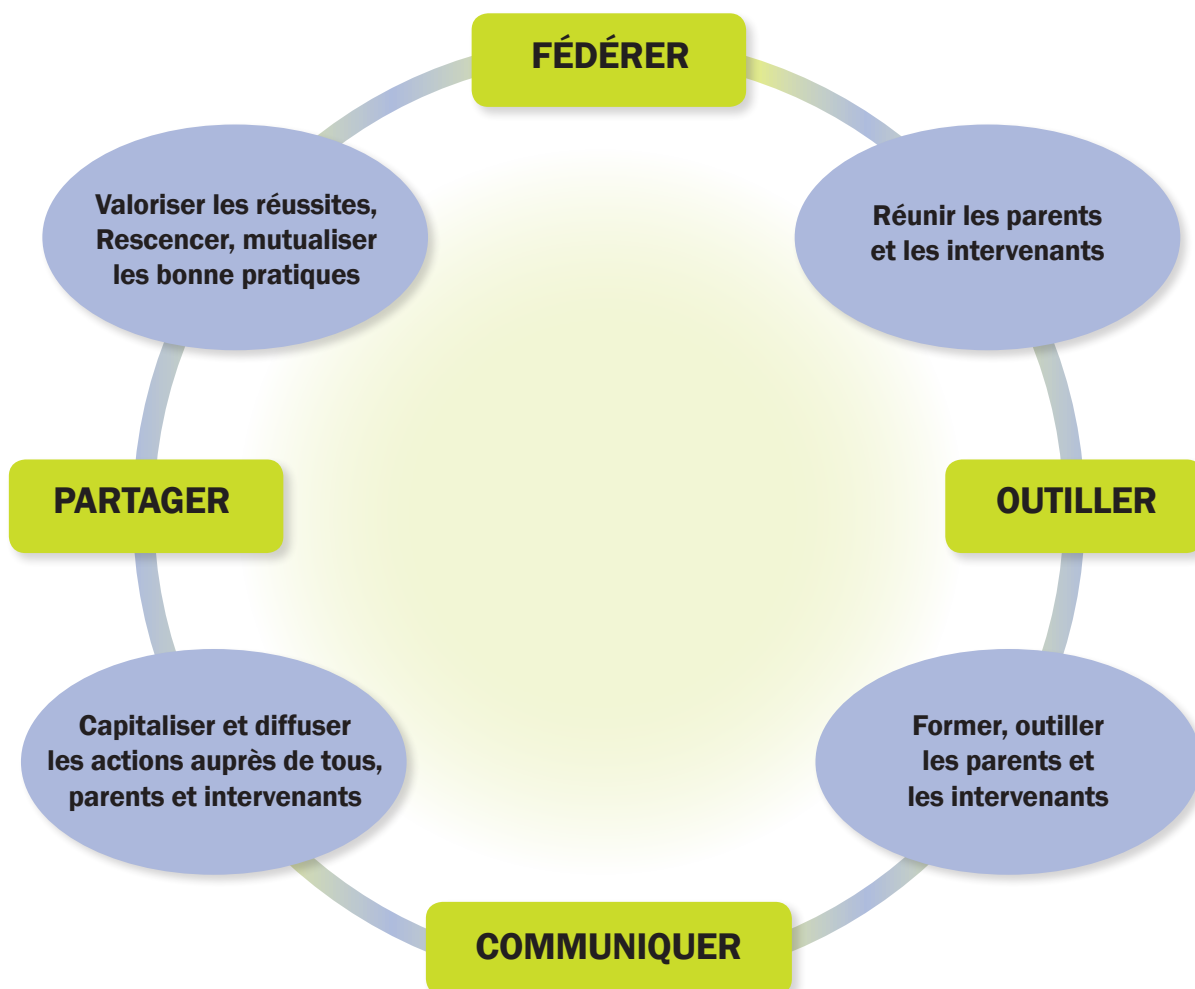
FÉDÉRER

Réunir les parents et les intervenants

OUTILLER

Former, outiller les parents et les intervenants

COMMUNIQUER

Capitaliser et diffuser les actions auprès de tous, parents et intervenants

PARTAGER

Valoriser les réussites, Rescencer, mutualiser les bonne pratiques